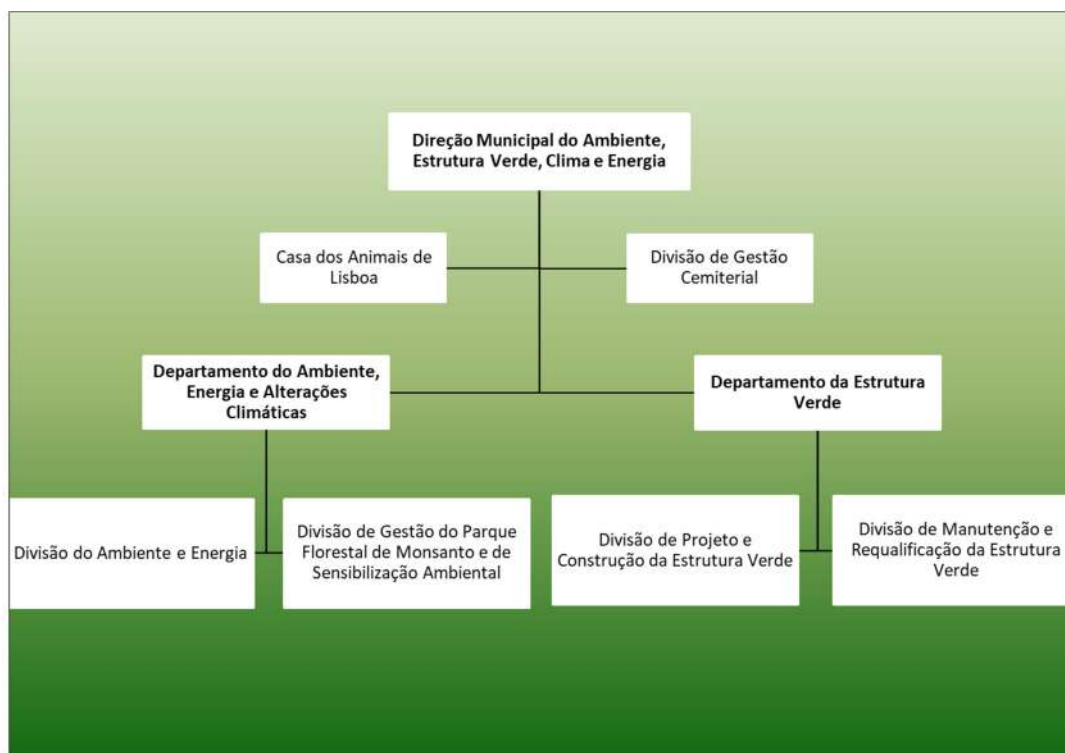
Direção Municipal do Ambiente, Estrutura Verde, Clima e Energia

Casa dos Animais de Lisboa

Divisão de Gestão Cemiterial

Departamento do Ambiente, Energia e Alterações Climáticas

Departamento da Estrutura Verde

Divisão do Ambiente e Energia

Divisão de Gestão do Parque Florestal de Monsanto e de Sensibilização Ambiental

Divisão de Projeto e Construção da Estrutura Verde

Divisão de Manutenção e Requalificação da Estrutura Verde